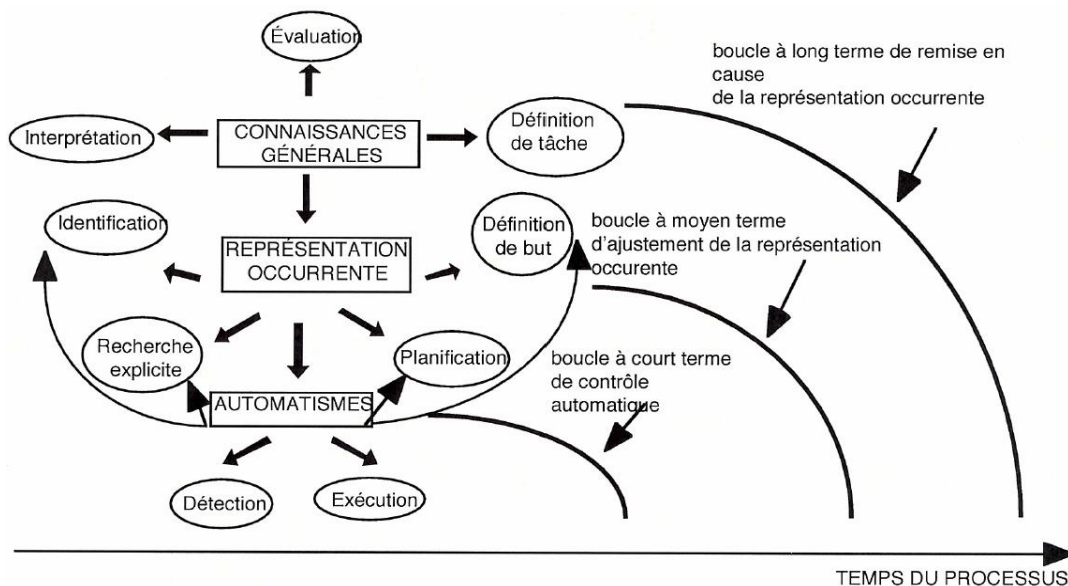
Évaluation

Interprétation

CONNAISSANCES GÉNÉRALES

Définition de tâche

boucle à long terme de remise en cause
de la représentation occurrente

Identification

REPRÉSENTATION OCCURRENTE

Définition de but

boucle à moyen terme d'ajustement de la représentation occurente

Recherche explicite

Planification

boucle à court terme de contrôle automatique

AUTOMATISMES

Détection

Exécution

TEMPS DU PROCESSUS